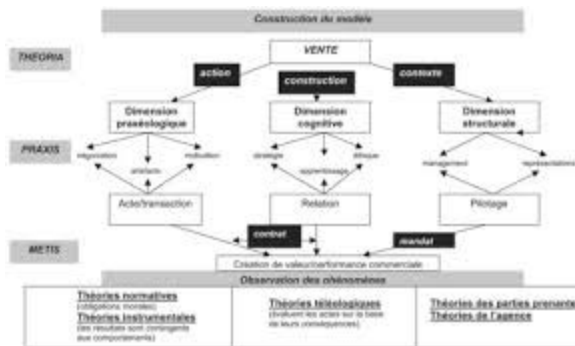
Construction du modèle

THEORIA

VENTE

action

construction

contexte

Dimension praxéologique

Dimension cognitive

Dimension structurale

PRAXIS

négociation

artefacts

motivation

stratégie

apprentissage

éthique

management

représentations

Acte/transaction

Relation

Pilotage

METIS

contrat

mandat

Création de valeur/performance commerciale

Observation des phénomènes

Théories normatives
(obligations morales)
Théories instrumentales
(les résultats sont contingents aux comportements)

Théories téléologiques
(évaluent les actes sur la base de leurs conséquences)

Théories des parties prenante
Théories de l'agence